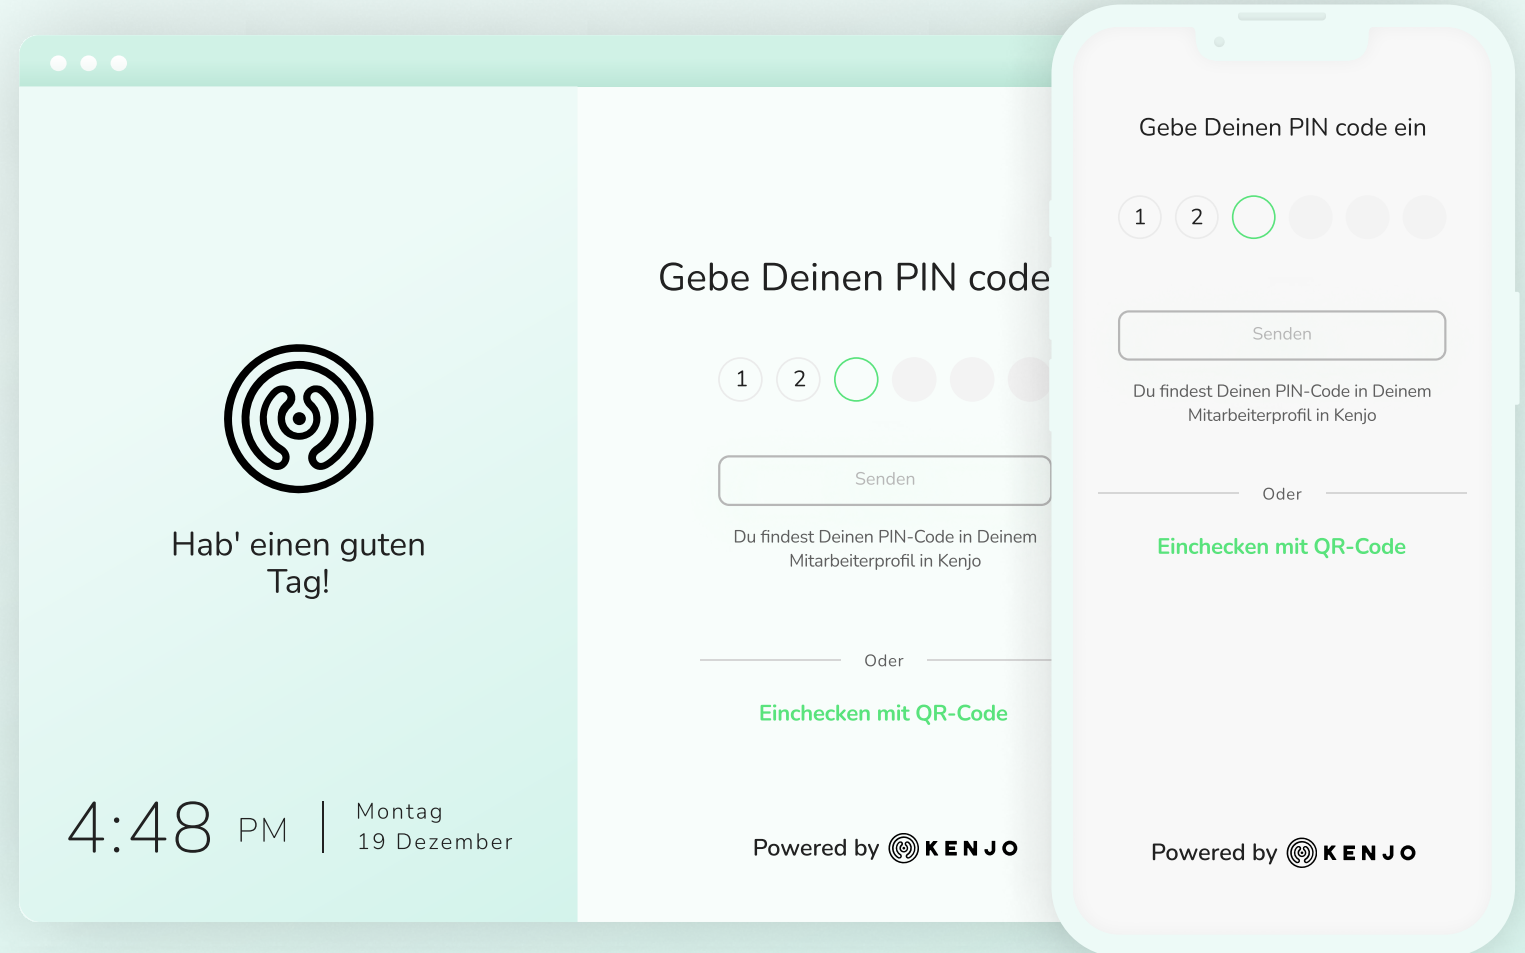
Hab' einen guten Tag!

4:48 PM | Montag 19 Dezember

Gebe Deinen PIN code

1 2

Senden

Du findest Deinen PIN-Code in Deinem Mitarbeiterprofil in Kenjo

Oder

Einchecken mit QR-Code

Powered by KENJO

Gebe Deinen PIN code ein

1 2

Senden

Du findest Deinen PIN-Code in Deinem Mitarbeiterprofil in Kenjo

Oder

Einchecken mit QR-Code

Powered by KENJO